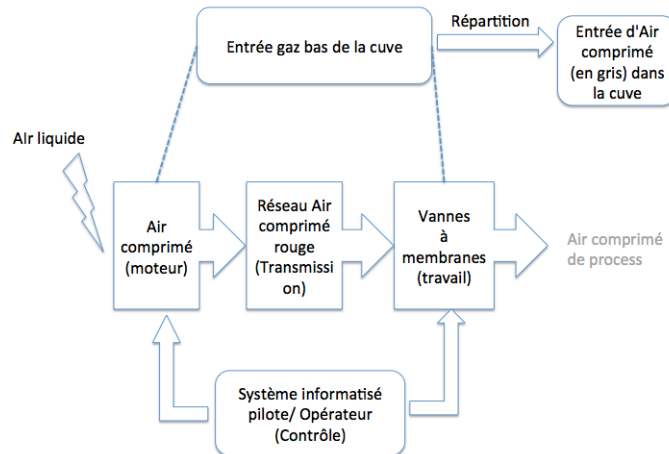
Entrée gaz bas de la cuve

Répartition

Entrée d'Air comprimé (en gris) dans la cuve

Air liquide

Air comprimé (moteur)

Réseau Air comprimé rouge (Transmission)

Vannes à membranes (travail)

Air comprimé de process

Système informatisé pilote/ Opérateur (Contrôle)